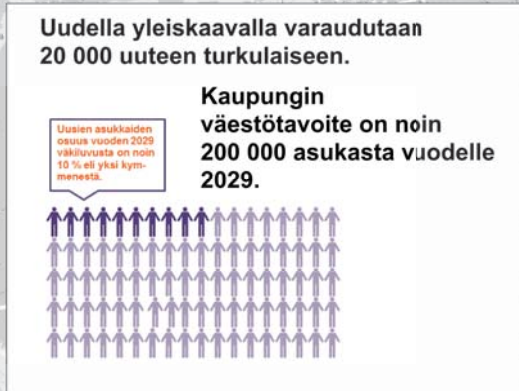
Uudella yleiskaavalla varaudutaan 20 000 uuteen turkulaiseen.

Uusien asukkaiden osuus vuoden 2029 väkiluvusta on noin 10 % eli yksi kymmenestä.

Kaupungin väestötavoite on noin 200 000 asukasta vuodelle 2029.